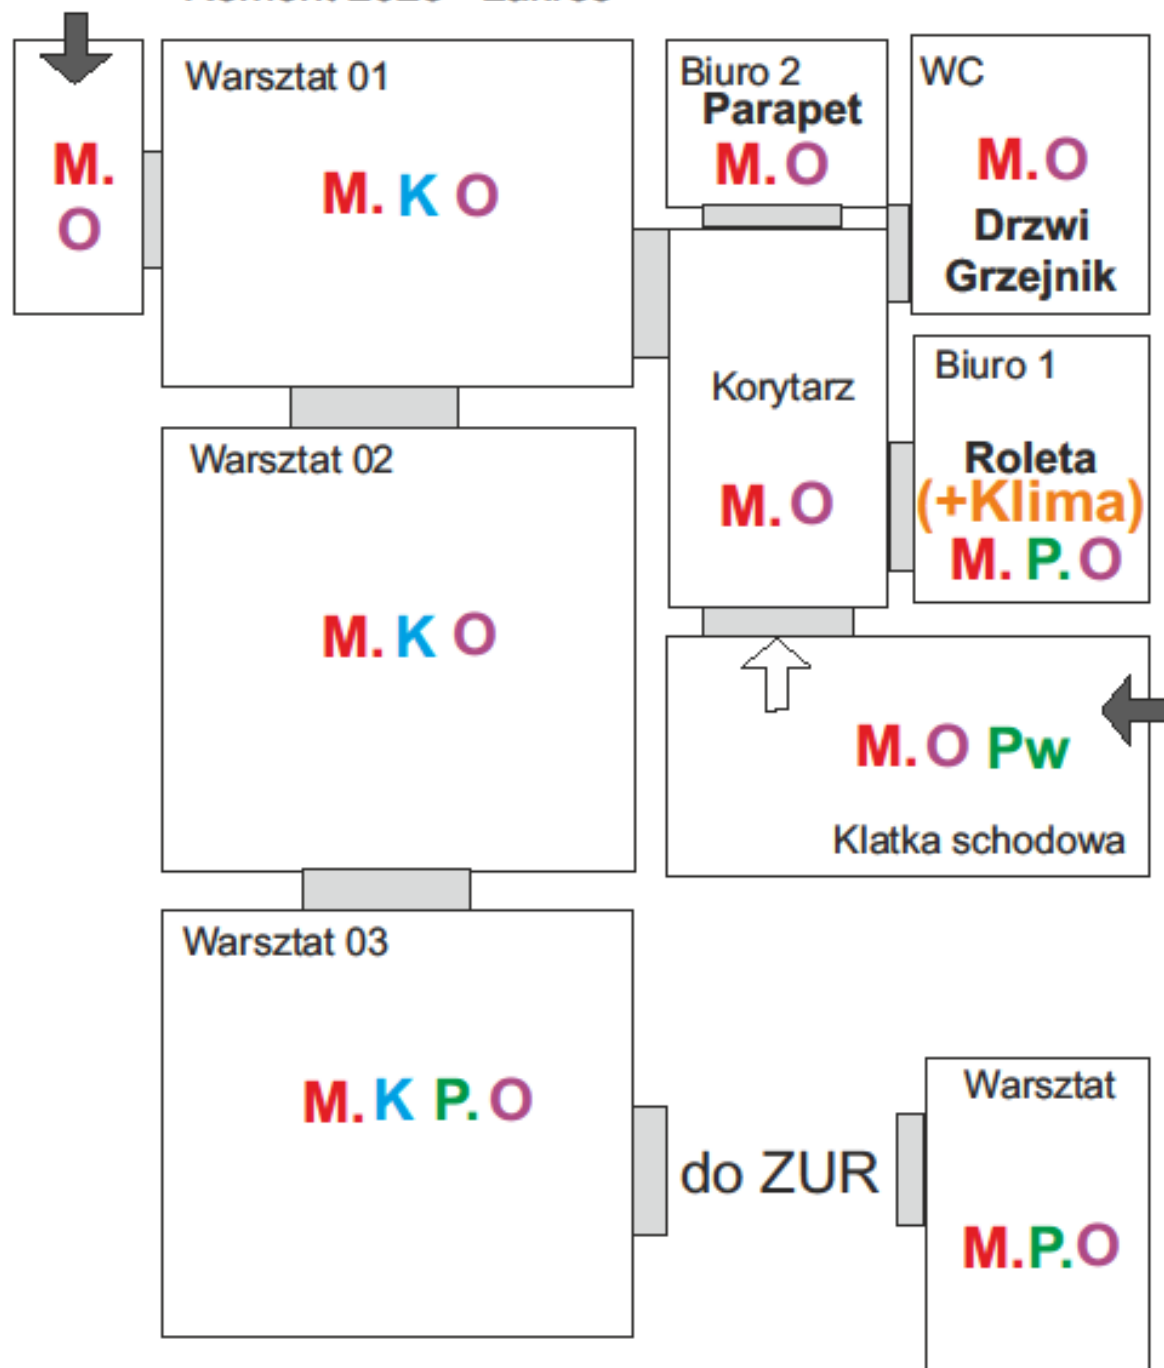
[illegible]

M.
O

Warsztat 01
M. K O

Biuro 2
Parapet
M. O

WC
M. O
Drzwi
Grzejnik

Korytarz
M. O

Biuro 1
Roleta
(+Klima)
M. P. O

Warsztat 02
M. K O

M. O Pw
Klatka schodowa

Warsztat 03
M. K P. O

do ZUR

Warsztat
M. P. O